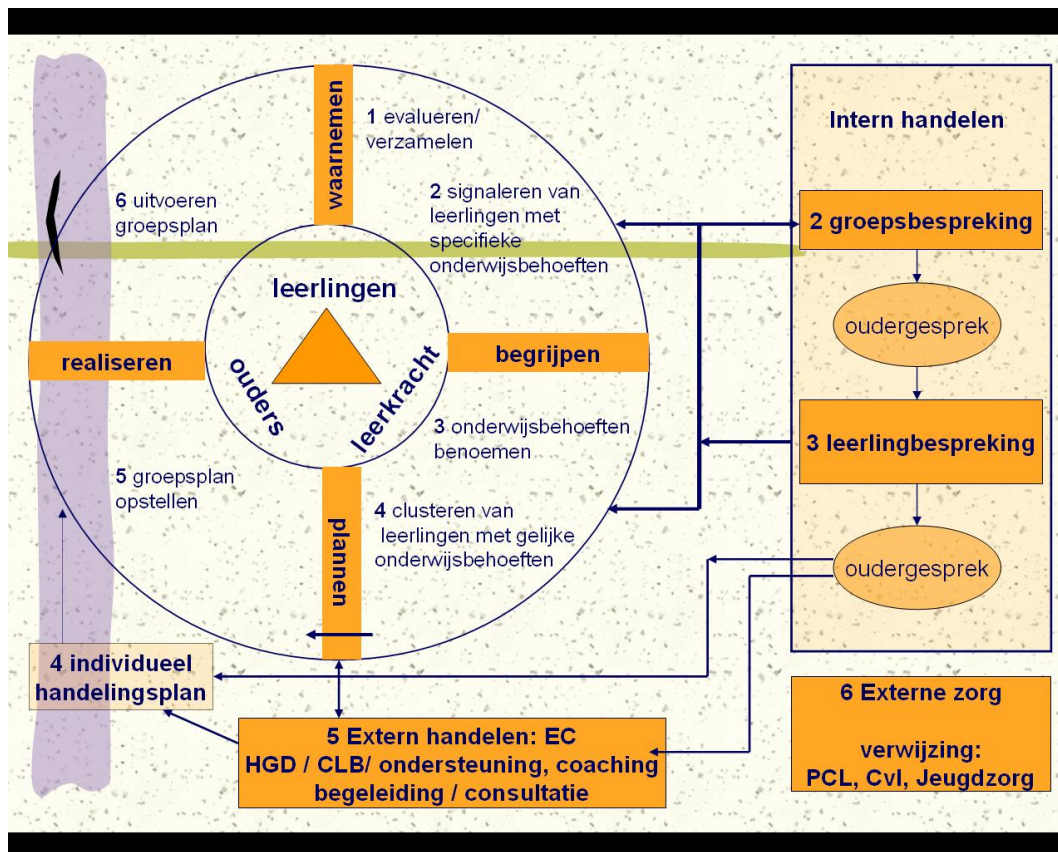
waarnemen

1 evalueren/ verzamelen

6 uitvoeren groepsplan

2 signaleren van leerlingen met specifieke onderwijsbehoeften

leerlingen

realiseren

ouders

leerkracht

begrijpen

3 onderwijsbehoeften benoemen

5 groepsplan opstellen

plannen

4 clusteren van leerlingen met gelijke onderwijsbehoeften

Intern handelen

2 groepsbespreking

oudergesprek

3 leerlingbespreking

oudergesprek

4 individueel handelingsplan

5 Extern handelen: EC
HGD / CLB/ ondersteuning, coaching
begeleiding / consultatie

6 Externe zorg

verwijzing:
PCL, Cvl, Jeugdzorg